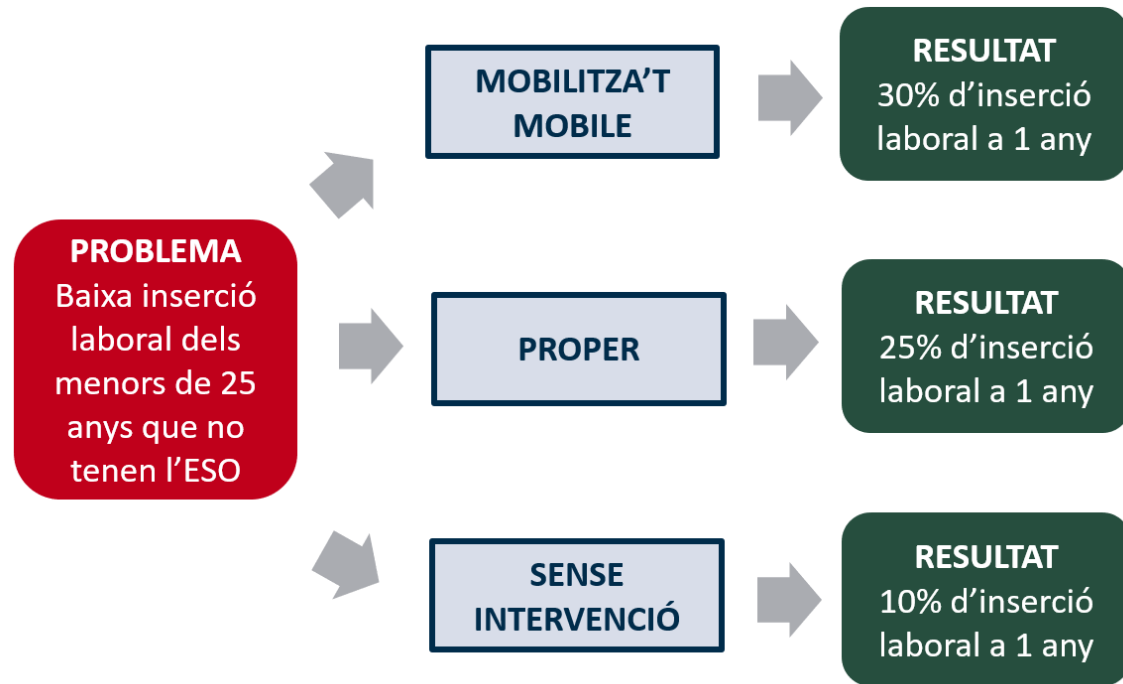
PROBLEMA
Baixa inserció laboral dels menors de 25 anys que no tenen l’ESO

MOBILITZA’T MOBILE

RESULTAT
30% d’inserció laboral a 1 any

PROPER

RESULTAT
25% d’inserció laboral a 1 any

SENSE INTERVENCIÓ

RESULTAT
10% d’inserció laboral a 1 any